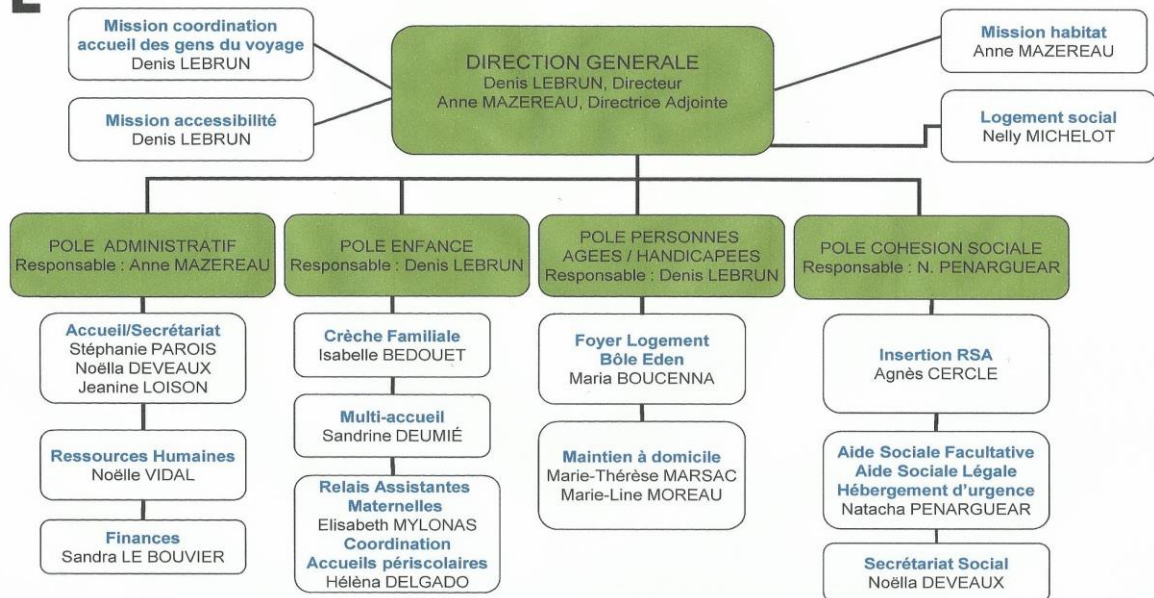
Mission coordination accueil des gens du voyage
Denis LEBRUN

Mission accessibilité
Denis LEBRUN

DIRECTION GENERALE
Denis LEBRUN, Directeur
Anne MAZEREAU, Directrice Adjointe

Mission habitat
Anne MAZEREAU

Logement social
Nelly MICHELOT

POLE ADMINISTRATIF
Responsable : Anne MAZEREAU

Accueil/Secrétariat
Stéphanie PAROIS
Noëlla DEVEAUX
Jeanine LOISON

Ressources Humaines
Noëlle VIDAL

Finances
Sandra LE BOUVIER

POLE ENFANCE
Responsable : Denis LEBRUN

Crèche Familiale
Isabelle BEDOUET

Multi-accueil
Sandrine DEUMIÉ

Relais Assistantes Maternelles
Elisabeth MYLONAS
Coordination Accueils périscolaires
Hélèna DELGADO

POLE PERSONNES AGEES / HANDICAPEES
Responsable : Denis LEBRUN

Foyer Logement Bôle Eden
Maria BOUCENNA

Maintien à domicile
Marie-Thérèse MARSAC
Marie-Line MOREAU

POLE COHESION SOCIALE
Responsable : N. PENARGUEAR

Insertion RSA
Agnès CERCLE

Aide Sociale Facultative
Aide Sociale Légale
Hébergement d'urgence
Natacha PENARGUEAR

Secrétariat Social
Noëlla DEVEAUX